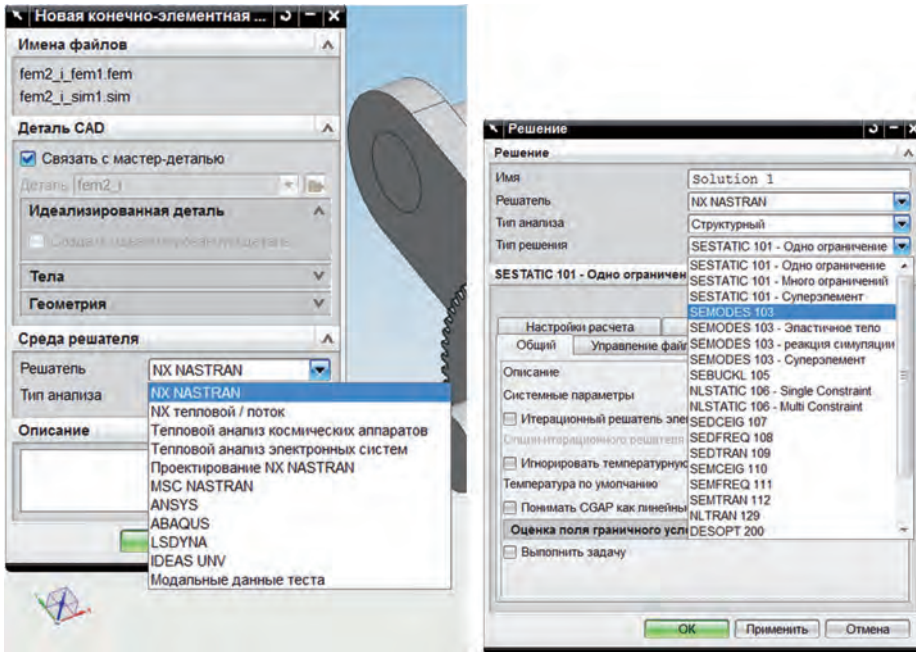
Новая конечно-элементная ...

Имена файлов

fem2_i_fem1.fem

fem2_i_sim1.sim

Деталь CAD

Связать с мастер-деталью

Деталь fem2_i

Идеализированная деталь

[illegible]

Тела

Геометрия

Среда решателя

Решатель NX NASTRAN

Тип анализа

NX NASTRAN
NX тепловой / поток
Тепловой анализ космических аппаратов
Тепловой анализ электронных систем
Проектирование NX NASTRAN
MSC NASTRAN
ANSYS
ABAQUS
LSDYNA
IDEAS UNV
Модальные данные теста

Описание

Решение

Решение

Имя Solution 1

Решатель NX NASTRAN

Тип анализа Структурный

Тип решения SESTATIC 101 - Одно ограничение

SESTATIC 101 - Одно ограничен

Настройки расчета

Общий

Управление фай

Описание

Системные параметры

Итерационный решатель эле

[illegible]

Игнорировать температурную

Температура по умолчанию

Понимать CGAP как линейны

Оценка поля граничного усло

Выполнить задачу

SESTATIC 101 - Одно ограничение
SESTATIC 101 - Много ограничений
SESTATIC 101 - Суперэлемент
SEMODES 103
SEMODES 103 - Эластичное тело
SEMODES 103 - реакция симуляции
SEMODES 103 - Суперэлемент
SEBUCKL 105
NLSTATIC 106 - Single Constraint
NLSTATIC 106 - Multi Constraint
SEDCEIG 107
SEDFREQ 108
SEDTRAN 109
SEMCEIG 110
SEMFREQ 111
SEMTRAN 112
NLTRAN 129
DESOPT 200

OK Применить Отмена